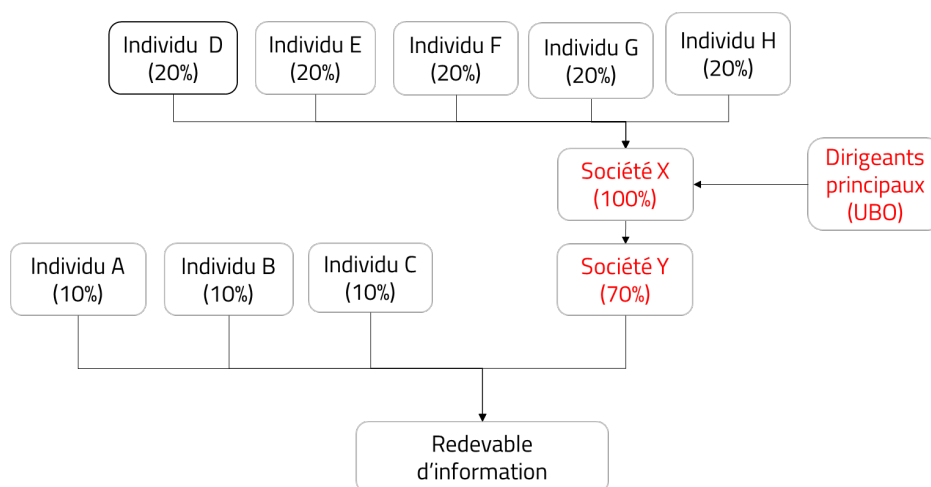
Individu D
(20%)

Individu E
(20%)

Individu F
(20%)

Individu G
(20%)

Individu H
(20%)

Société X
(100%)

Dirigeants principaux
(UBO)

Individu A
(10%)

Individu B
(10%)

Individu C
(10%)

Société Y
(70%)

Redevable d’information